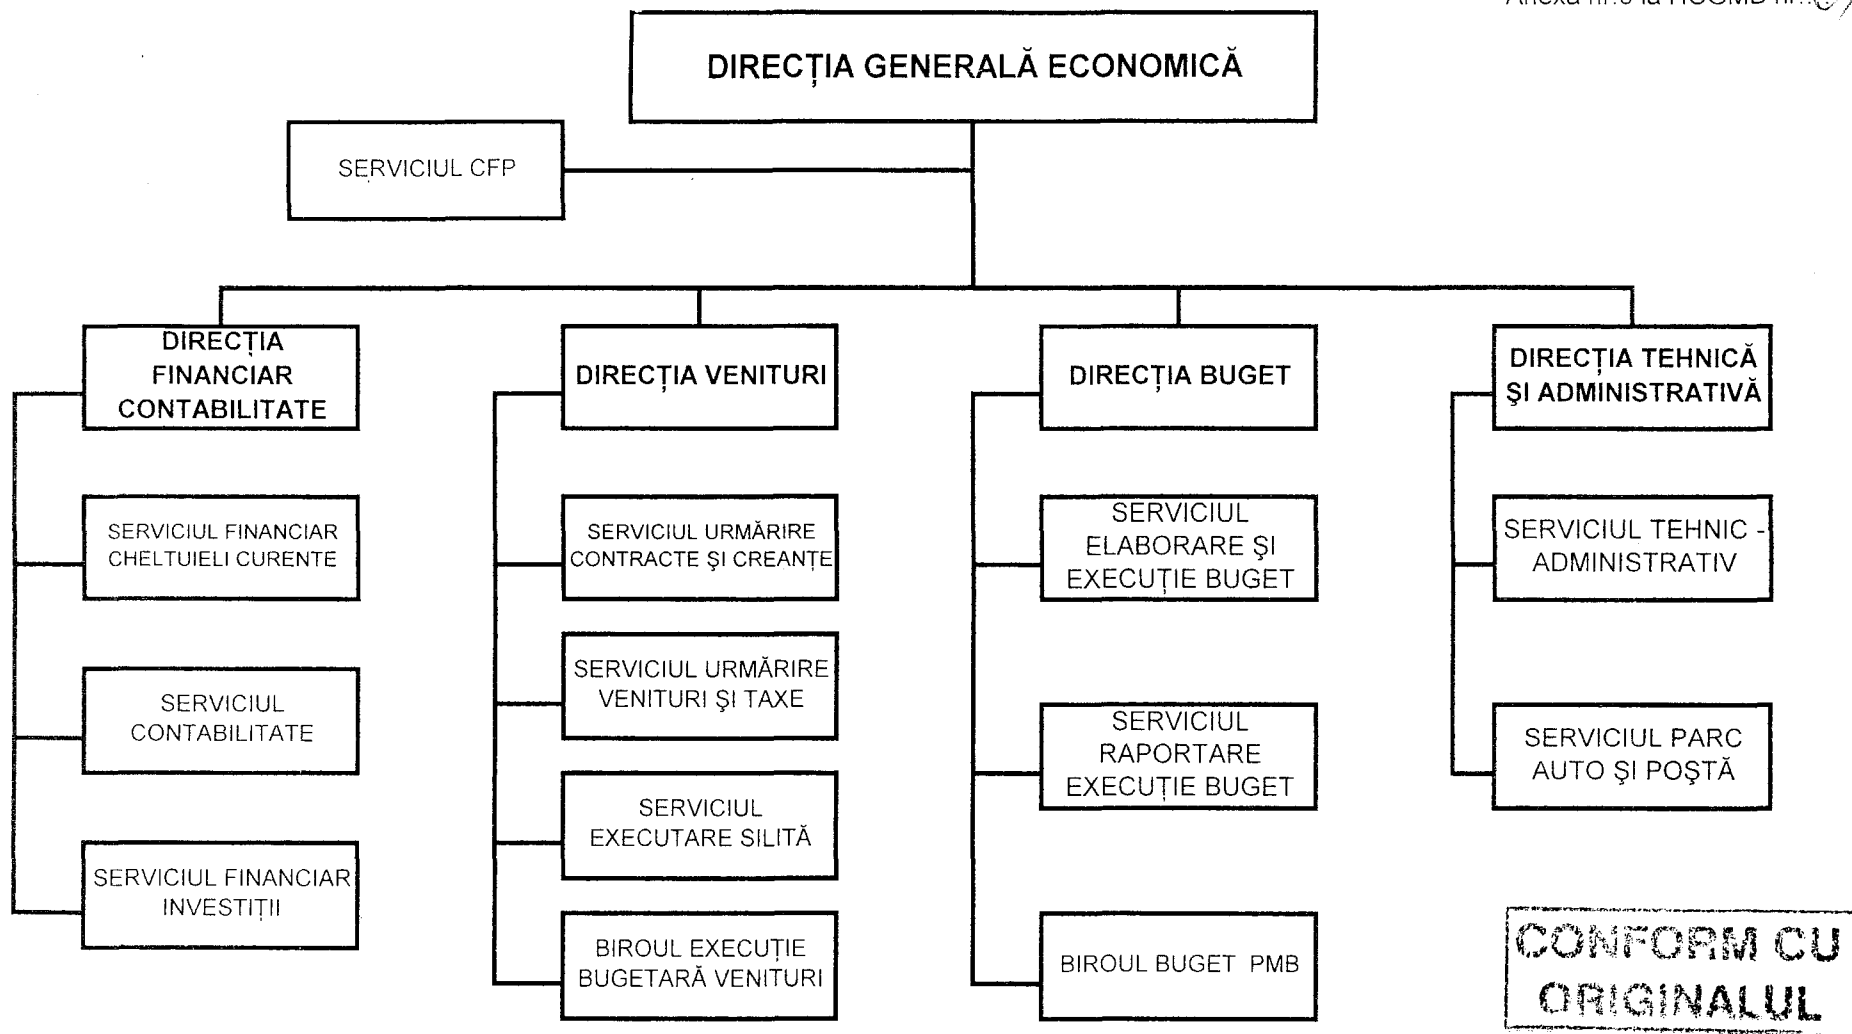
Anexa nr.9 la HCGMB nr.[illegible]

DIRECȚIA GENERALĂ ECONOMICĂ

SERVICIUL CFP

DIRECȚIA FINANCIAR CONTABILITATE

SERVICIUL FINANCIAR CHELTUIELI CURENTE

SERVICIUL CONTABILITATE

SERVICIUL FINANCIAR INVESTIȚII

DIRECȚIA VENITURI

SERVICIUL URMĂRIRE CONTRACTE ŞI CREANȚE

SERVICIUL URMĂRIRE VENITURI ŞI TAXE

SERVICIUL EXECUTARE SILITĂ

BIROUL EXECUȚIE BUGETARĂ VENITURI

DIRECȚIA BUGET

SERVICIUL ELABORARE ŞI EXECUȚIE BUGET

SERVICIUL RAPORTARE EXECUȚIE BUGET

BIROUL BUGET PMB

DIRECȚIA TEHNICĂ ŞI ADMINISTRATIVĂ

SERVICIUL TEHNIC - ADMINISTRATIV

SERVICIUL PARC AUTO ŞI POŞTĂ

CONFORM CU ORIGINALUL